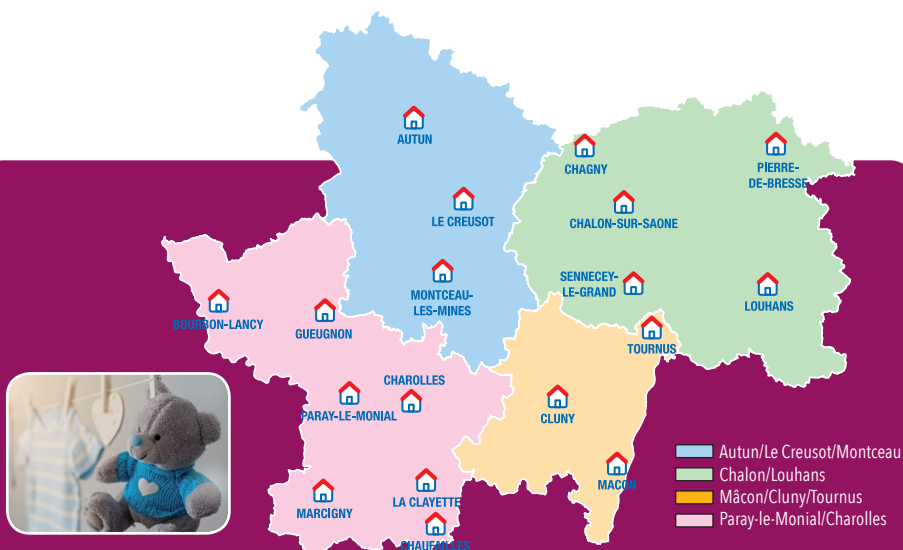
AUTUN
LE CREUSOT
MONTCEAU-LES-MINES
CHAGNY
PIERRE-DE-BRESSE
CHALON-SUR-SAONE
SENNECEY-LE-GRAND
LOUHANS
TOURNUS
BOURBON-LANCY
GUEUGNON
CHAROLLES
PARAY-LE-MONIAL
CLUNY
MACON
MARCIGNY
LA CLAYETTE
CHAUFFAILLES

Autun/Le Creusot/Montceau
Chalon/Louhans
Mâcon/Cluny/Tournus
Paray-le-Monial/Charolles